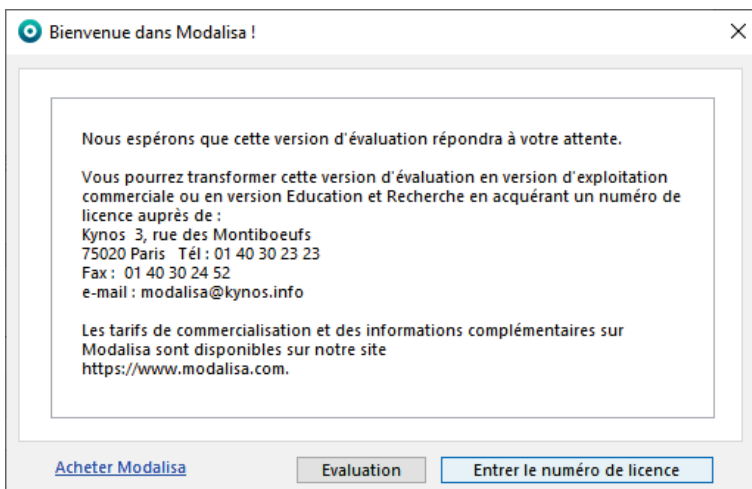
Bienvenue dans Modalisa !

Nous espérons que cette version d'évaluation répondra à votre attente.

Vous pourrez transformer cette version d'évaluation en version d'exploitation commerciale ou en version Education et Recherche en acquérant un numéro de licence auprès de :
Kynos 3, rue des Montiboeufs
75020 Paris Tél : 01 40 30 23 23
Fax : 01 40 30 24 52
e-mail : modalisa@kynos.info

Les tarifs de commercialisation et des informations complémentaires sur Modalisa sont disponibles sur notre site https://www.modalisa.com.

Acheter Modalisa

Evaluation

Entrer le numéro de licence